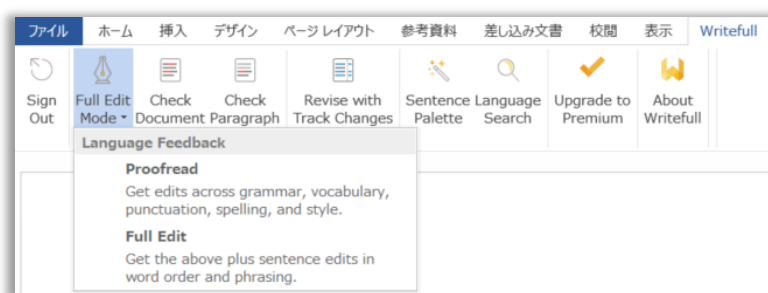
ファイル ホーム 挿入 デザイン ページ レイアウト 参考資料 差し込み文書 校閲 表示 Writefull

Sign Out

Full Edit Mode

Check Document

Check Paragraph

Revise with Track Changes

Sentence Palette

Language Search

Upgrade to Premium

About Writefull

Language Feedback

Proofread

Get edits across grammar, vocabulary, punctuation, spelling, and style.

Full Edit

Get the above plus sentence edits in word order and phrasing.